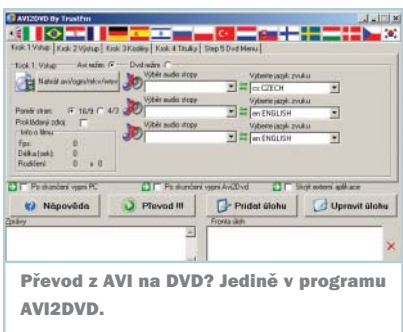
AVI2DVD By TrustFm

Krok 1 Vstup | Krok 2 Výstup | Krok 3 Kodéry | Krok 4 Titulky | Step 5 Dvd Menu

Krok 1 Vstup Avi režim Dvd režim

Nahrát avi/ogm/mkv/wmv

Výběr audio stopy

Vyberte jazyk zvuku

cs CZECH

Výběr audio stopy

Vyberte jazyk zvuku

en ENGLISH

Poměr stran: 16/9 4/3

Prokládaný zdroj

Info o filmu

Fps: 0

Délka(sek): 0

Rozlišení: 0 x 0

Výběr audio stopy

Vyberte jazyk zvuku

en ENGLISH

Po skončení vypni PC

Po skončení vypni Avi2Dvd

Skrýt externí aplikace

Nápověda

Převod !!!

Přidat úlohu

Upravit úlohu

Zprávy

Fronta úloh

Převod z AVI na DVD? Jedině v programu AVI2DVD.